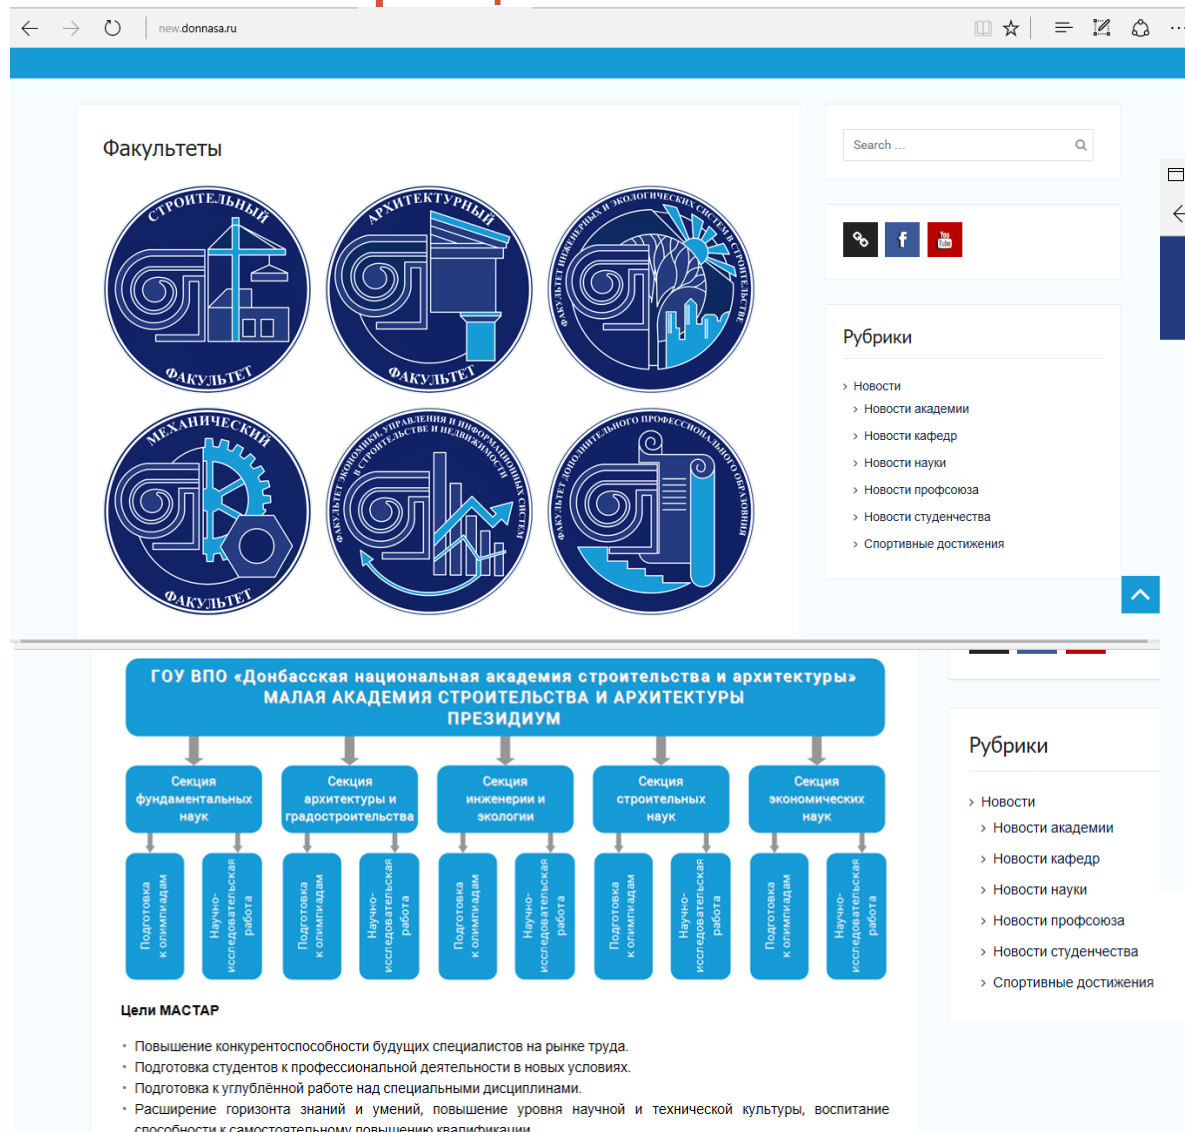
new.donnasa.ru

Факультеты

СТРОИТЕЛЬНЫЙ ФАКУЛЬТЕТ

АРХИТЕКТУРНЫЙ ФАКУЛЬТЕТ

ФАКУЛЬТЕТ ИНЖЕНЕРНЫХ И ЭКОЛОГИЧЕСКИХ СИСТЕМ В СТРОИТЕЛЬСТВЕ

МЕХАНИЧЕСКИЙ ФАКУЛЬТЕТ

ФАКУЛЬТЕТ ЭКОНОМИКИ, УПРАВЛЕНИЯ И ИНФОРМАЦИОННЫХ СИСТЕМ В СТРОИТЕЛЬСТВЕ И НЕДВИЖИМОСТИ

ФАКУЛЬТЕТ ДОПОЛНИТЕЛЬНОГО ПРОФЕССИОНАЛЬНОГО ОБРАЗОВАНИЯ

Search ...

Рубрики

Новости
Новости академии
Новости кафедр
Новости науки
Новости профсоюза
Новости студенчества
Спортивные достижения

ГОУ ВПО «Донбасская национальная академия строительства и архитектуры»
МАЛАЯ АКАДЕМИЯ СТРОИТЕЛЬСТВА И АРХИТЕКТУРЫ
ПРЕЗИДИУМ

Секция фундаментальных наук
Секция архитектуры и градостроительства
Секция инженерии и экологии
Секция строительных наук
Секция экономических наук

Подготовка к олимпиадам
Научно-исследовательская работа
Подготовка к олимпиадам
Научно-исследовательская работа
Подготовка к олимпиадам
Научно-исследовательская работа
Подготовка к олимпиадам
Научно-исследовательская работа
Подготовка к олимпиадам
Научно-исследовательская работа

Рубрики

Новости
Новости академии
Новости кафедр
Новости науки
Новости профсоюза
Новости студенчества
Спортивные достижения

Цели МАСТАР

• Повышение конкурентоспособности будущих специалистов на рынке труда.
• Подготовка студентов к профессиональной деятельности в новых условиях.
• Подготовка к углублённой работе над специальными дисциплинами.
• Расширение горизонта знаний и умений, повышение уровня научной и технической культуры, воспитание способности к самостоятельному повышению квалификации.